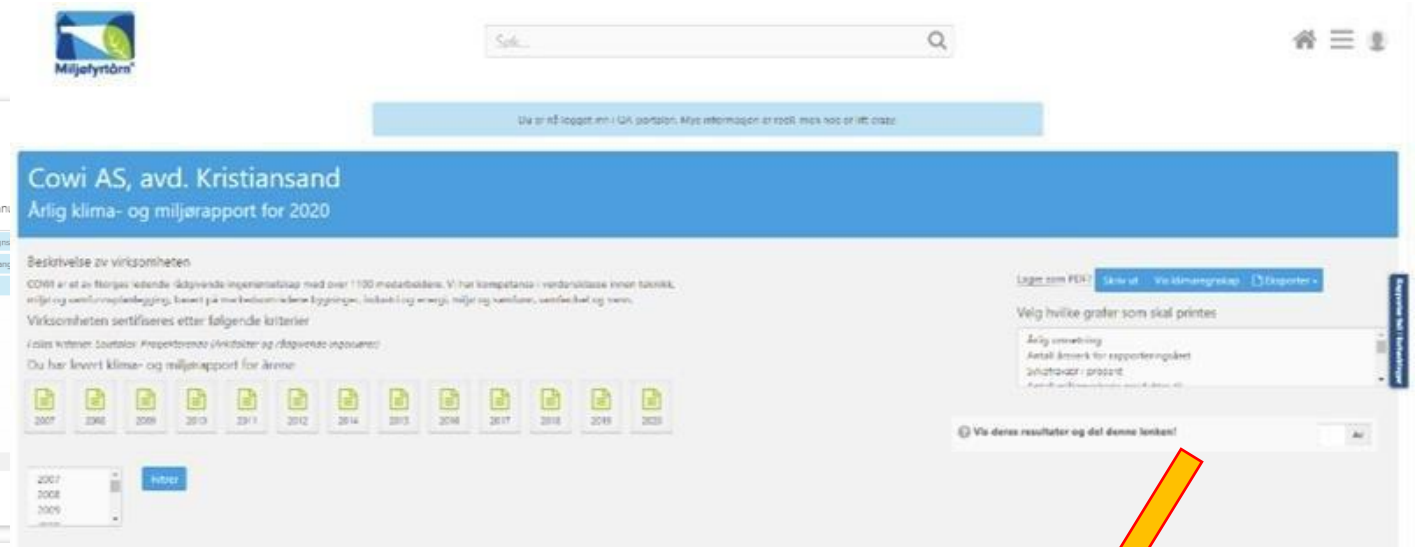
Miljøfyrtårn

Søk...

Du er nå logget inn i QA portalen. Mye informasjon er ikke med og er ikke ekte.

Cowi AS, avd. Kristiansand
Årlig klima- og miljørapport for 2020

Beskrivelse av virksomheten

COWI er et av Norges ledende rådgivende ingeniørselskap med over 1100 medarbeidere. Vi har kompetanse i verdensklasse innen teknikk, miljø og samfunnsplanlegging, basert på markedsområdene bygninger, industri og energi, miljø og samfunn, samferdsel og vann.

Virksomheten sertifiseres etter følgende kriterier

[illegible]

Du har levert klima- og miljørapport for årene

2007 2008 2009 2010 2011 2012 2014 2015 2016 2017 2018 2019 2020

2007
2008
2009

Filtrer

Lagre som PDF? Skriv ut Vis klimaregnskap Eksporter

Velg hvilke grafer som skal printes

Årlig omsetning
Antall årsverk for rapporteringsåret
Sykefravær i prosent
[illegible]

Vis deres resultater og del denne lenken!

Av

Rapporter feil / forbedringer